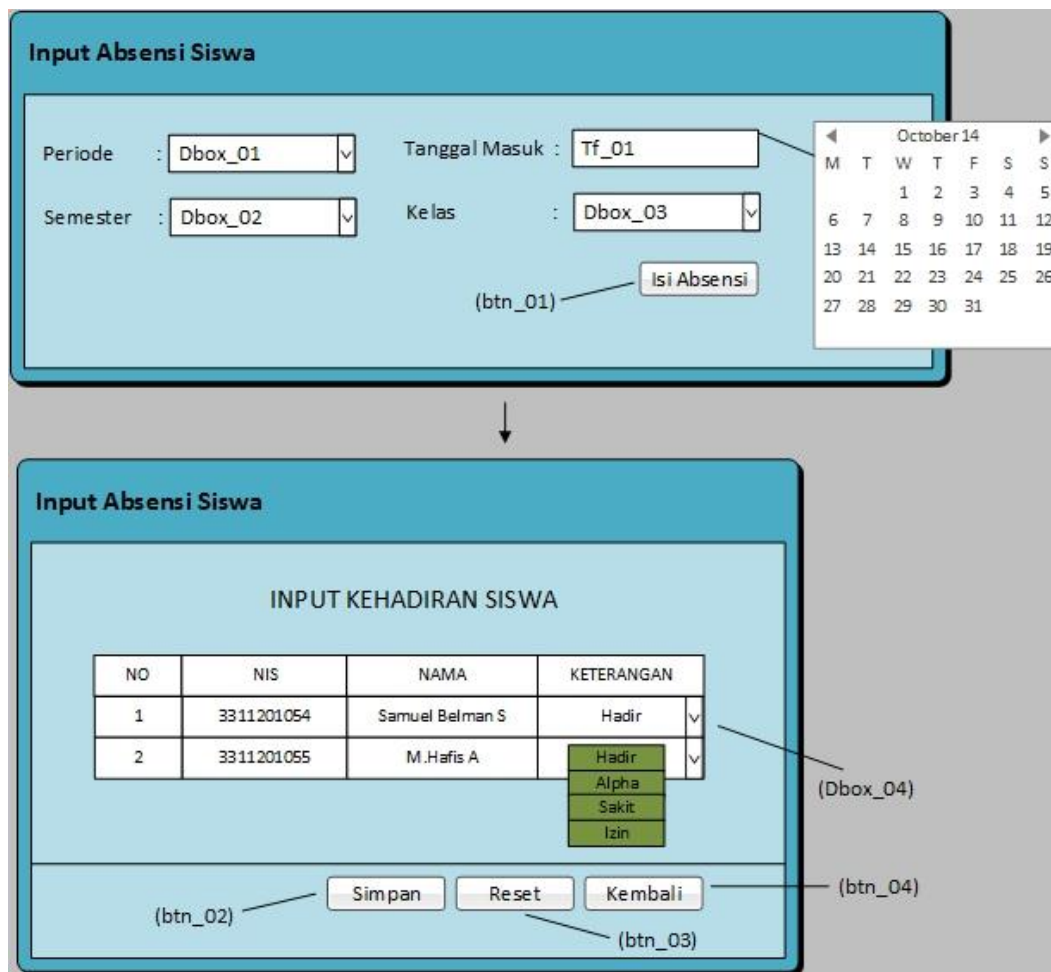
Input Absensi Siswa

Periode : Dbox_01

Semester : Dbox_02

Tanggal Masuk : Tf_01

Kelas : Dbox_03

Isi Absensi

(btn_01)

October 14

| M | T | W | T | F | S | S |
|---|---|---|---|---|---|---|
| | | 1 | 2 | 3 | 4 | 5 |
| 6 | 7 | 8 | 9 | 10 | 11 | 12 |
| 13 | 14 | 15 | 16 | 17 | 18 | 19 |
| 20 | 21 | 22 | 23 | 24 | 25 | 26 |
| 27 | 28 | 29 | 30 | 31 | | |

Input Absensi Siswa

INPUT KEHADIRAN SISWA

| NO | NIS | NAMA | KETERANGAN |
|---|---|---|---|
| 1 | 3311201054 | Samuel Belman S | Hadir |
| 2 | 3311201055 | M.Hafis A | |

Hadir
Alpha
Sakit
Izin

(Dbox_04)

Simpan Reset Kembali

(btn_02)

(btn_03)

(btn_04)